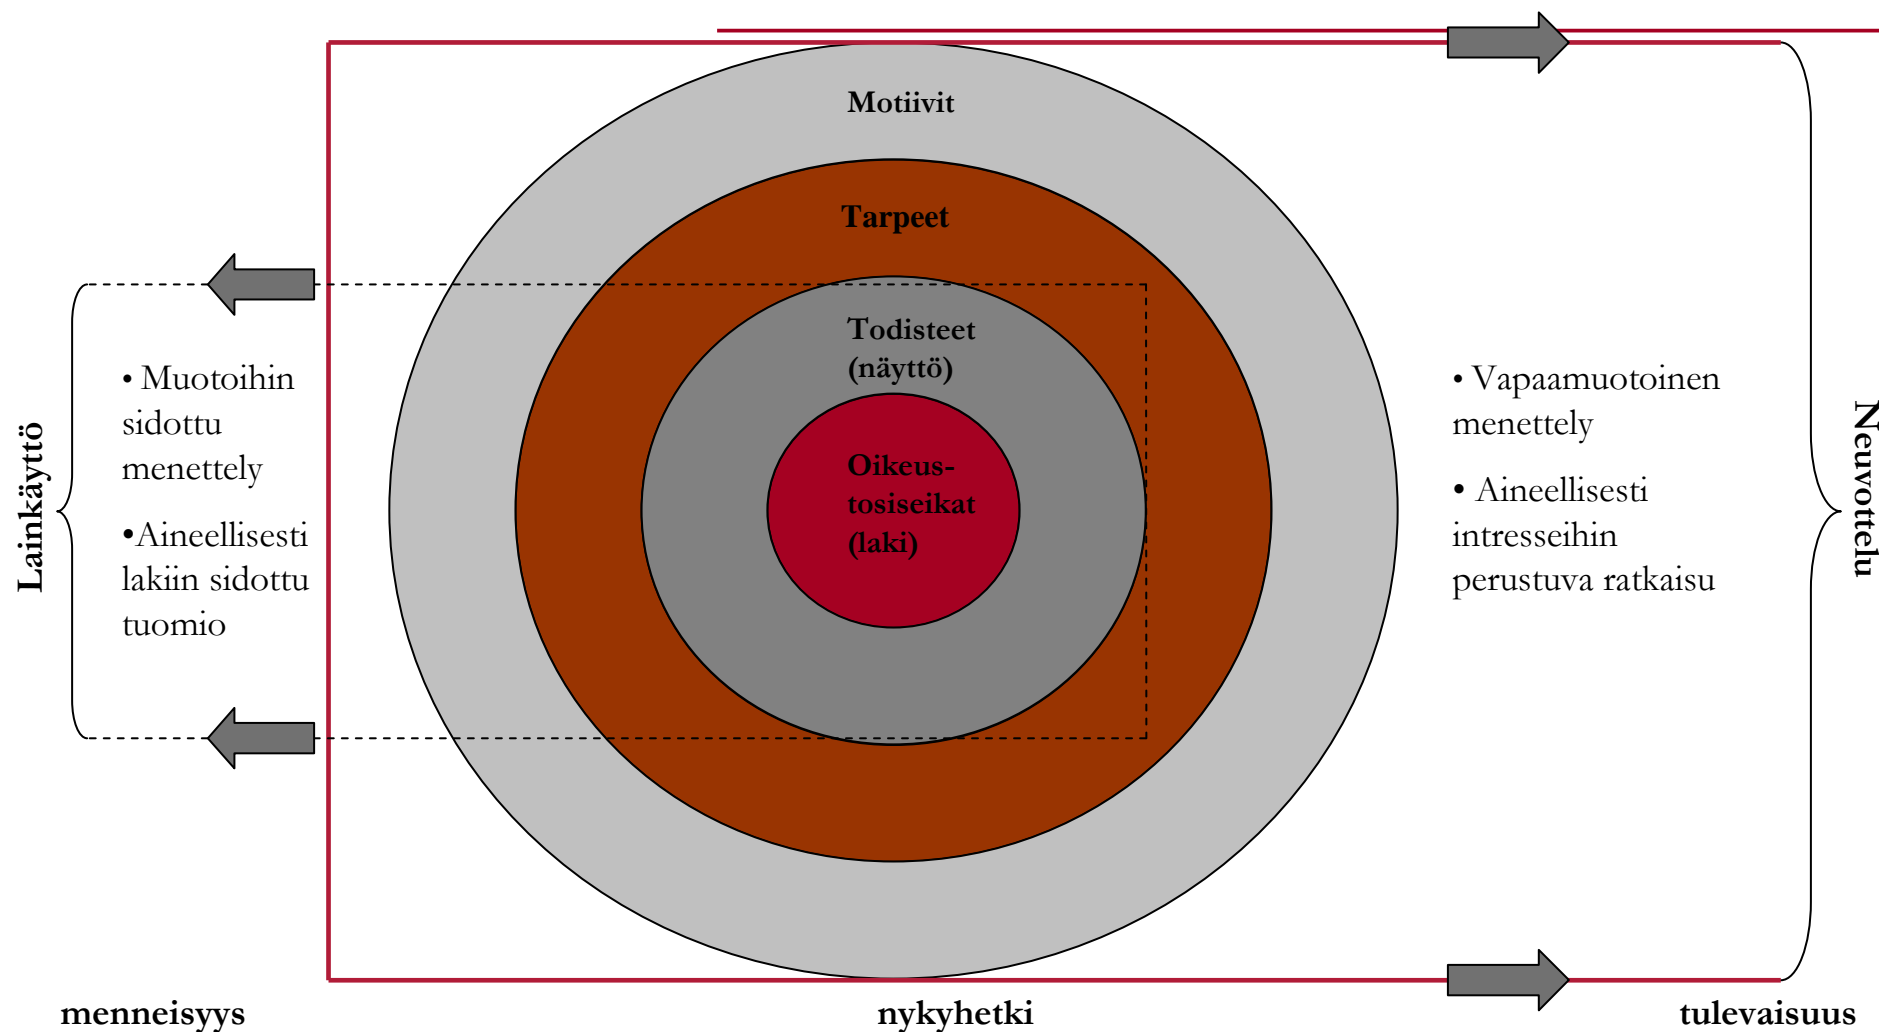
Motiivit

Tarpeet

Todisteet (näyttö)

Oikeus-tosiseikat (laki)

Lainkäyttö

• Muotoihin sidottu menettely

•Aineellisesti lakiin sidottu tuomio

• Vapaamuotoinen menettely

• Aineellisesti intresseihin perustuva ratkaisu

Neuvottelu

menneisyys

nykyhetki

tulevaisuus